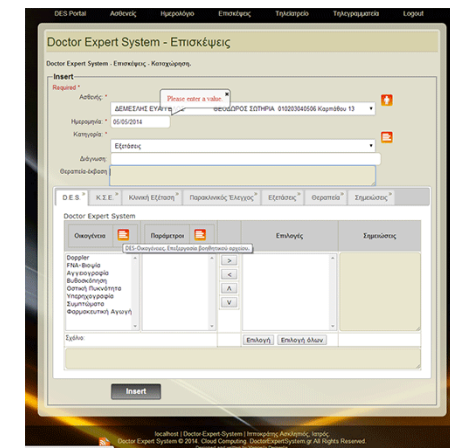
DES Portal | Ασθενείς | Ημερολόγιο | Επισκέψεις | Τηλεϊατρείο | Τηλεγραμματεία | Logout

Doctor Expert System - Επισκέψεις

Doctor Expert System - Επισκέψεις - Καταχώρηση.

Insert

Required *

Ασθενής: * ΔΕΜΕΣΛΗΣ ΕΥΑΓ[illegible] Please enter a value. ΘΕΟΔΩΡΟΣ ΣΩΤΗΡΙΑ 010203040506 Καρπάθου 13

Ημερομηνία: * 05/05/2014

Κατηγορία: *

Εξετάσεις

Διάγνωση:

Θεραπεία-έκβαση:

D.E.S. | Κ.Σ.Ε. | Κλινική Εξέταση | Παρακλινικός Έλεγχος | Εξετάσεις | Θεραπεία | Σημειώσεις

Doctor Expert System

Οικογένεια | Παράμετροι | Επιλογές | Σημειώσεις

DES-Οικογένειες, Επεξεργασία βοηθητικού αρχείου.

Doppler
ΓΝΑ- Βιοψία
Αγγειογραφία
Βυθοσκόπηση
Οστική Πυκνότητα
Υπερηχογραφία
Σμμτογράφημα
Φαρμακευτική Αγωγή

>
<
^
v

Σχόλιο:

Επιλογή | Επιλογή όλων

Insert

localhost | Doctor-Expert-System | Ιπποκράτης Ασκληπιός, Ιατρός
Doctor Expert System © 2014. Cloud Computing. DoctorExpertSystem.gr All Rights Reserved.